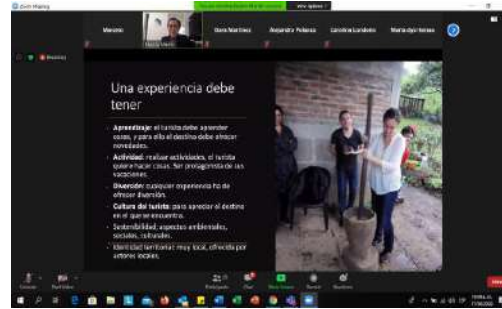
Zoom Meeting

Marcelo

Diana Martinez

Alejandra Pulanco

Carolina Londoño

Maria Ayo Gomez

Una experiencia debe tener

- **Aprendizaje:** el turista debe aprender cosas, y para ello el destino debe ofrecer novedades.
- **Actividad:** realizar actividades, el turista quiere hacer cosas. Ser protagonista de sus vacaciones.
- **Diversión:** cualquier experiencia ha de ofrecer diversión.
- **Cultura del turista:** para apreciar el destino en el que se encuentra.
- Sostenibilidad, aspectos ambientales, sociales, culturales.
- Identidad territorial: muy local, ofrecida por actores locales.

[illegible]